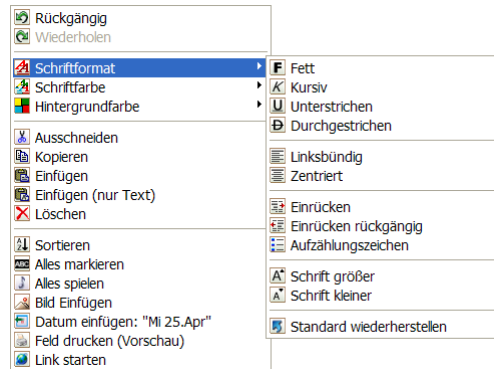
Rückgängig
Wiederholen

Schriftformat
Schriftfarbe
Hintergrundfarbe

Ausschneiden
Kopieren
Einfügen
Einfügen (nur Text)
Löschen

Sortieren
Alles markieren
Alles spielen
Bild Einfügen
Datum einfügen: "Mi 25.Apr"
Feld drucken (Vorschau)
Link starten

Fett
Kursiv
Unterstrichen
Durchgestrichen

Linksbündig
Zentriert

Einrücken
Einrücken rückgängig
Aufzählungszeichen

Schrift größer
Schrift kleiner

Standard wiederherstellen